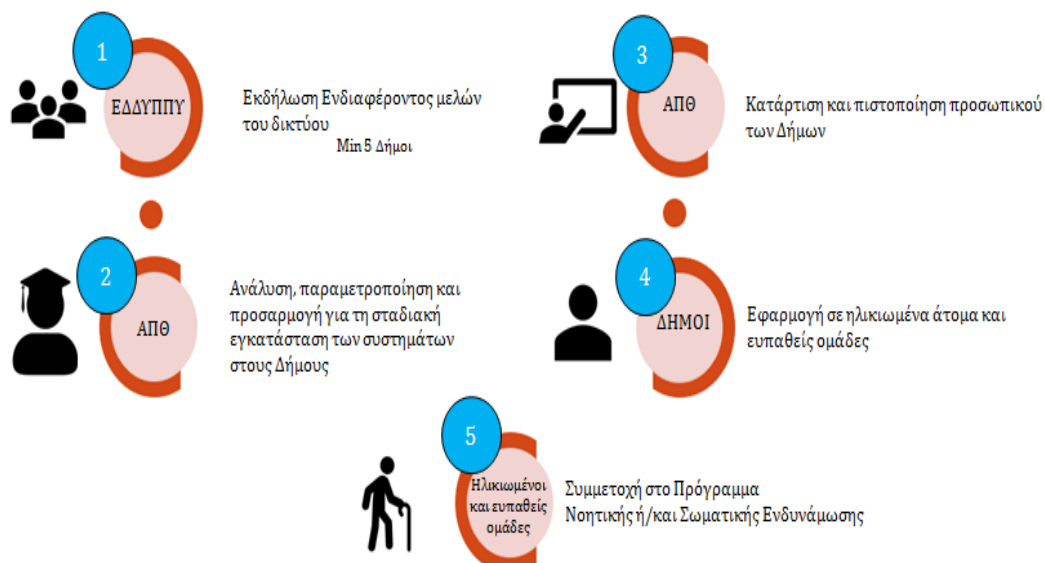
1

ΕΔΔΥΠΠΥ

Εκδήλωση Ενδιαφέροντος μελών του δικτύου

Min 5 Δήμοι

3

ΑΠΘ

Κατάρτιση και πιστοποίηση προσωπικού των Δήμων

2

ΑΠΘ

Ανάλυση, παραμετροποίηση και προσαρμογή για τη σταδιακή εγκατάσταση των συστημάτων στους Δήμους

4

ΔΗΜΟΙ

Εφαρμογή σε ηλικιωμένα άτομα και ευπαθείς ομάδες

5

Ηλικιωμένοι και ευπαθείς ομάδες

Συμμετοχή στο Πρόγραμμα Νοητικής ή/και Σωματικής Ενδυνάμωσης